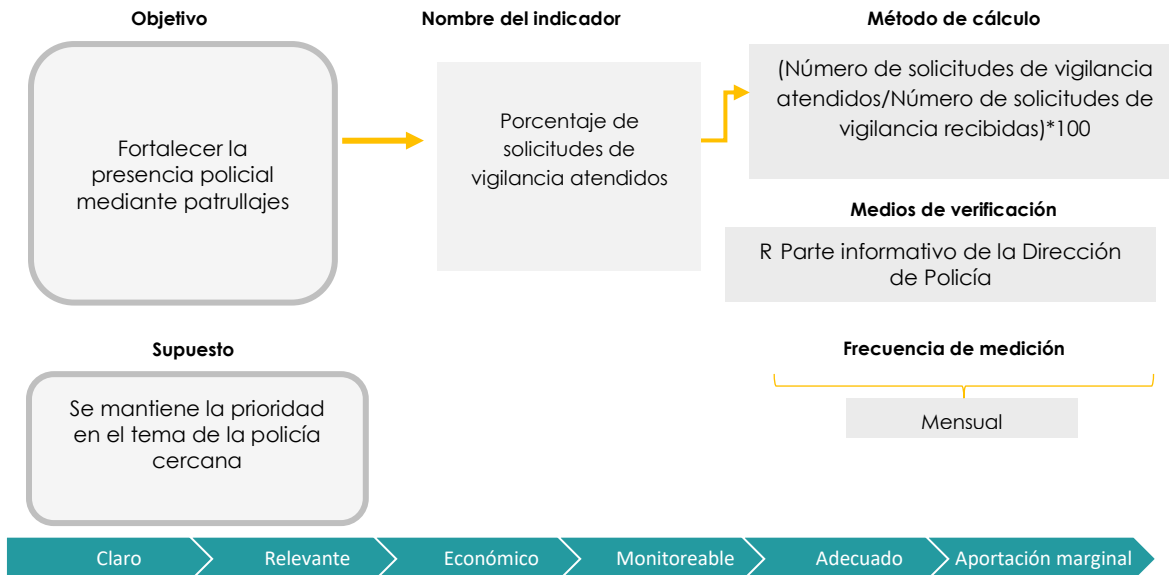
Objetivo

Fortalecer la presencia policial mediante patrullajes

Nombre del indicador

Porcentaje de solicitudes de vigilancia atendidos

Método de cálculo

(Número de solicitudes de vigilancia atendidos/Número de solicitudes de vigilancia recibidas)*100

Medios de verificación

R Parte informativo de la Dirección de Policía

Supuesto

Se mantiene la prioridad en el tema de la policía cercana

Frecuencia de medición

Mensual

Claro
Relevante
Económico
Monitoreable
Adecuado
Aportación marginal